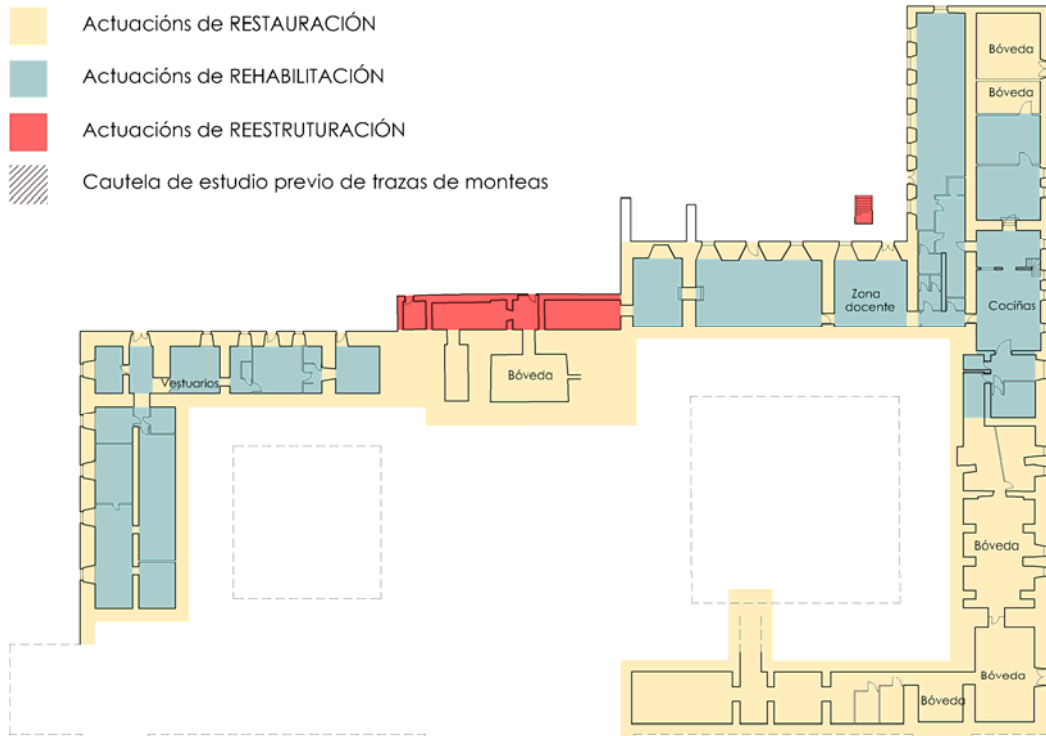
Actuacións de RESTAURACIÓN

Actuacións de REHABILITACIÓN

Actuacións de REESTRUTURACIÓN

Cautela de estudio previo de trazas de monteas

Bóveda

Bóveda

Zona docente

Cociñas

Vestuarios

Bóveda

Bóveda

Bóveda

Bóveda